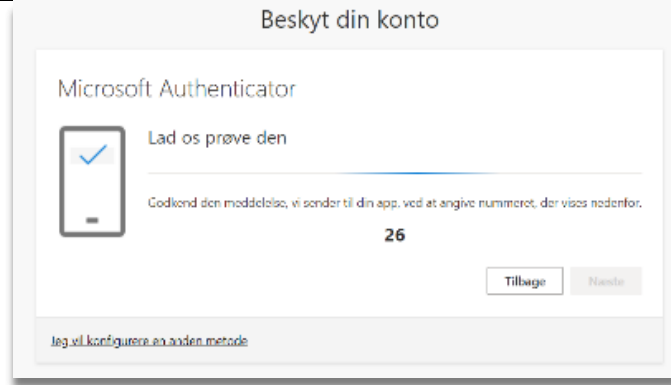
Beskyt din konto

Microsoft Authenticator

Lad os prøve den

Godkend den meddelelse, vi sender til din app, ved at angive nummeret, der vises nedenfor.

26

Tilbage

Næste

Jeg vil konfigurere en anden metode